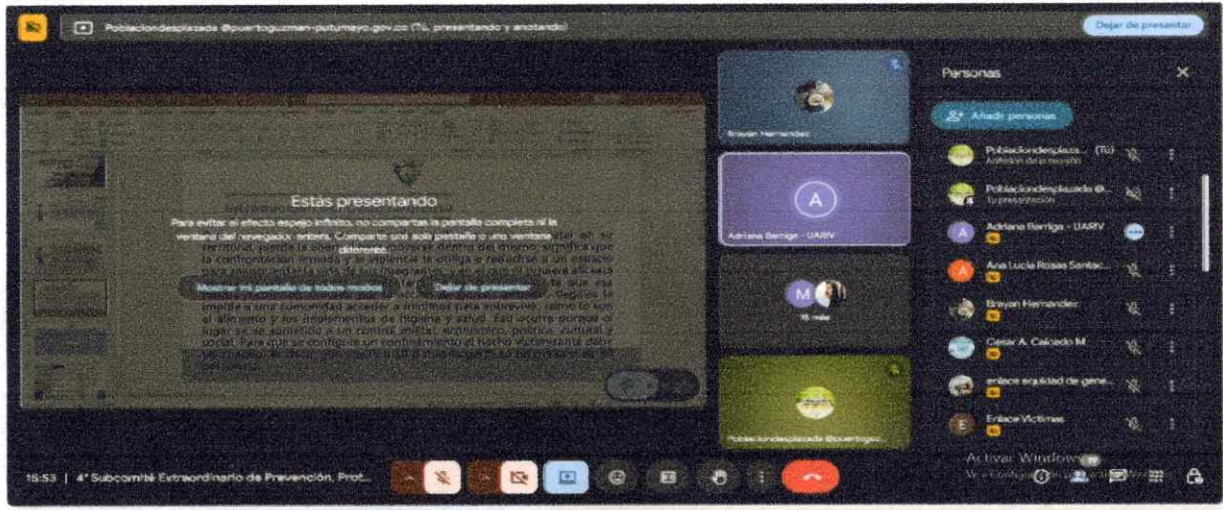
Poblaciondesplazada @puertoguzman-putumayo.gov.co (Tú, presentando y anotando)

Dejar de presentar

Estás presentando

Para evitar el efecto espejo infinito, no compartas la pantalla completa ni la ventana del navegador entera. Comparte solo una pestaña o una ventana diferente.

Mostrar mi pantalla de todos modos

Dejar de presentar

Brayan Hernandez

A

Adriana Barriga - UARV

M

16 más

Poblaciondesplazada @puertoguz...

Personas

Añadir personas

Poblaciondesplaza... (Tú)
Anfitrión de la reunión

Poblaciondesplazada @...
Tu presentación

Adriana Barriga - UARV

Ana Lucia Rosas Santac...

Brayan Hernandez

Cesar A. Caicedo M

enlace equidad de gene...

Enlace Victimas

Activar Windows

15:53 | 4° Subcomité Extraordinario de Prevención, Prot...